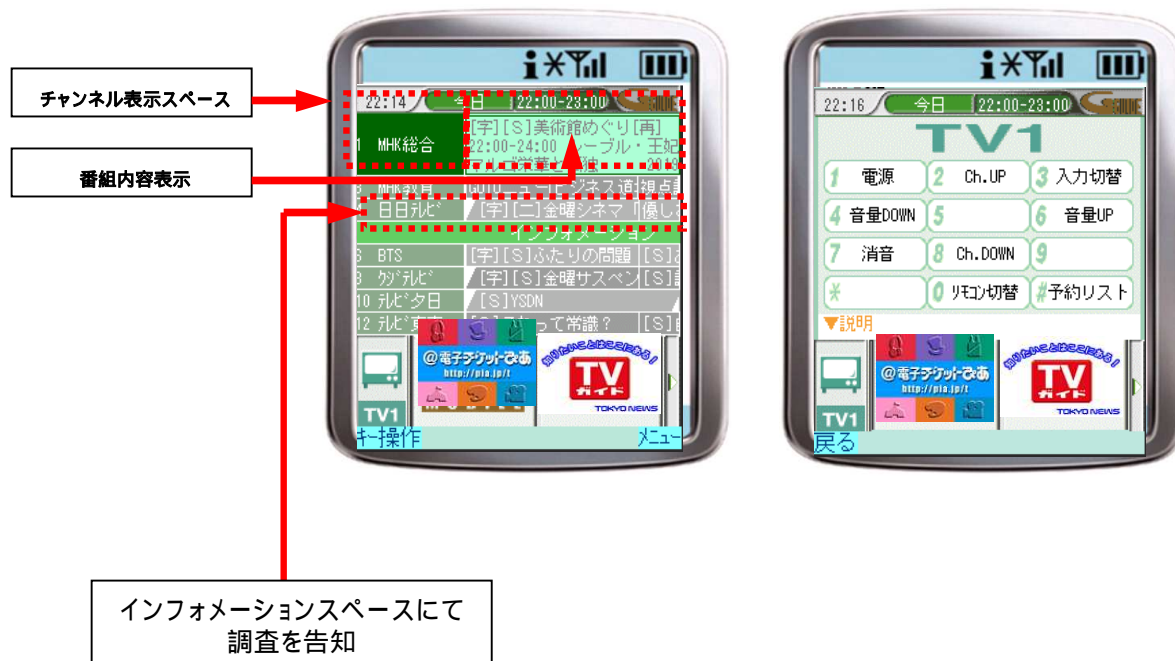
チャンネル表示スペース

番組内容表示

22:14 今日 22:00-23:00 GUIDE

1 MHK総合 [字][S]美術館めぐり[再] 22:00-24:00 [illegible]ーブル・王妃 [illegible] 2010

3 MHK教育 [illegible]ニュース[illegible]ビジネス道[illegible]視点

日日テレビ [字][二]金曜シネマ「優し

インフォメーション

6 BTS [字][S]ふたりの問題 [S]

8 クジテレビ [字][S]金曜サスペン [S]

10 テレビ夕日 [S]YSDN

12 テレビ東京 [S][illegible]って常識？ [S]

TV1

@電子デジットぴあ http://pia.jp/t

知りたいことはここにある！ TVガイド TOKYO NEWS

キー操作 メニュー

22:16 今日 22:00-23:00 GUIDE

TV1

1 電源 2 Ch.UP 3 入力切替
4 音量DOWN 5 6 音量UP
7 消音 8 Ch.DOWN 9
＊ 0 リモコン切替 # 予約リスト

▼説明

TV1

@電子デジットぴあ http://pia.jp/t

知りたいことはここにある！ TVガイド TOKYO NEWS

戻る

インフォメーションスペースにて
調査を告知